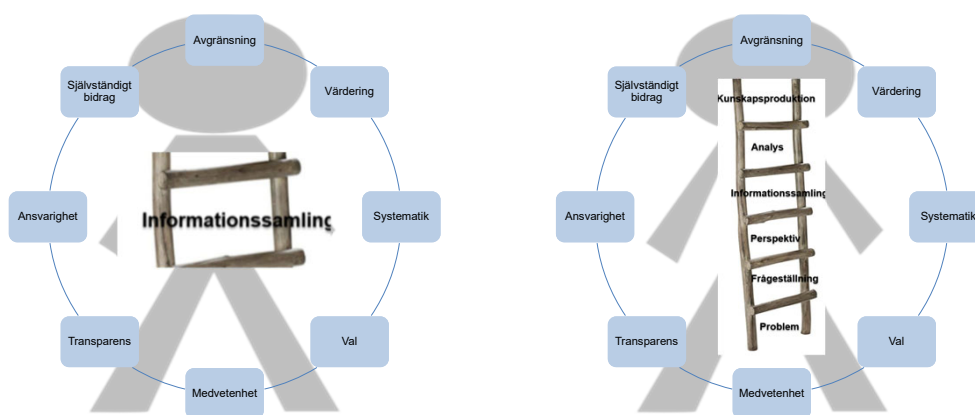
Avgränsning

Självständigt bidrag

Värdering

Ansvarighet

Informationssamling

Systematik

Transparens

Val

Medvetenhet

Avgränsning

Självständigt bidrag

Värdering

Kunskapsproduktion

Analys

Informationssamling

Perspektiv

Frågeställning

Problem

Ansvarighet

Systematik

Transparens

Val

Medvetenhet